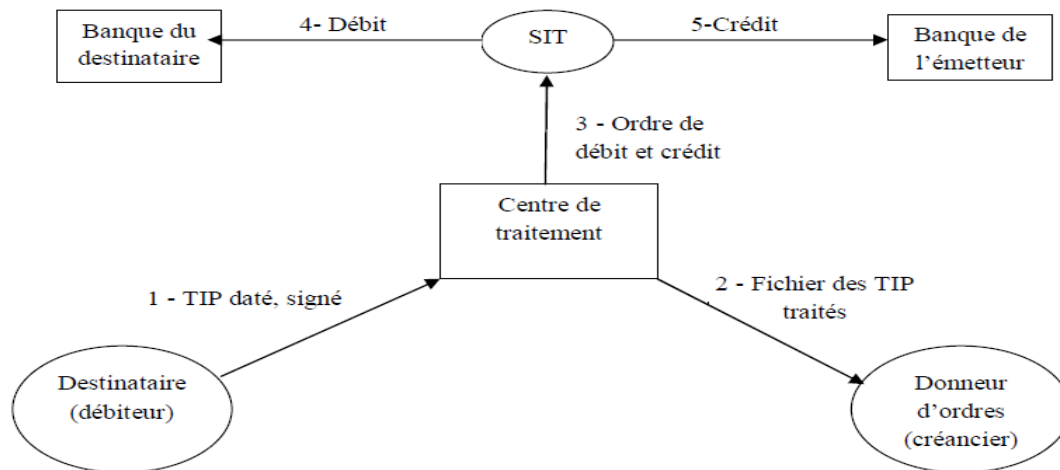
Banque du destinataire

4- Débit

SIT

5-Crédit

Banque de l'émetteur

3 - Ordre de débit et crédit

Centre de traitement

1 - TIP daté, signé

2 - Fichier des TIP traités

Destinataire (débiteur)

Donneur d'ordres (créancier)